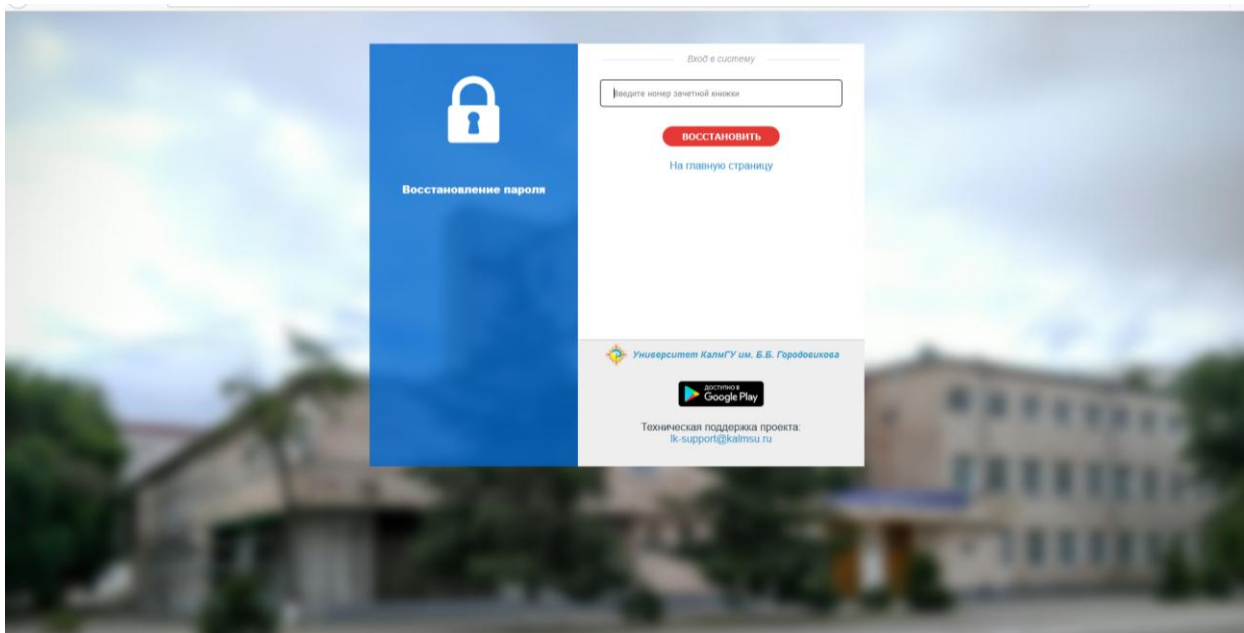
Восстановление пароля

Вход в систему

Введите номер зачетной книжки

ВОССТАНОВИТЬ

На главную страницу

Университет КалмГУ им. Б.Б. Городовикова

ДОСТУПНО В
Google Play

Техническая поддержка проекта:
lk-support@kalmsu.ru